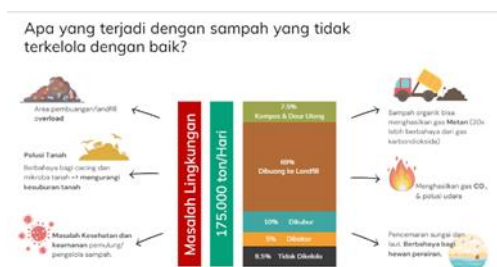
Apa yang terjadi dengan sampah yang tidak terkelola dengan baik?

Area pembuangan/landfill overload

Polusi Tanah
Berbahaya bagi cacing dan mikroba tanah => mengurangi kesuburan tanah

Masalah Kesehatan dan keamanan pemulung/ pengelola sampah

Masalah Lingkungan

175.000 ton/Hari

7.5%
Kompos & Daur Ulang

69%
Dibuang ke Landfill

10% Dikubur

5% Dibakar

8.5% Tidak Dikelola

Sampah organik bisa menghasilkan gas Metan (30x lebih berbahaya dari gas karbondioksida)

Menghasilkan gas $CO_2$ & polusi udara

Pencemaran sungai dan laut. Berbahaya bagi hewan perairan.